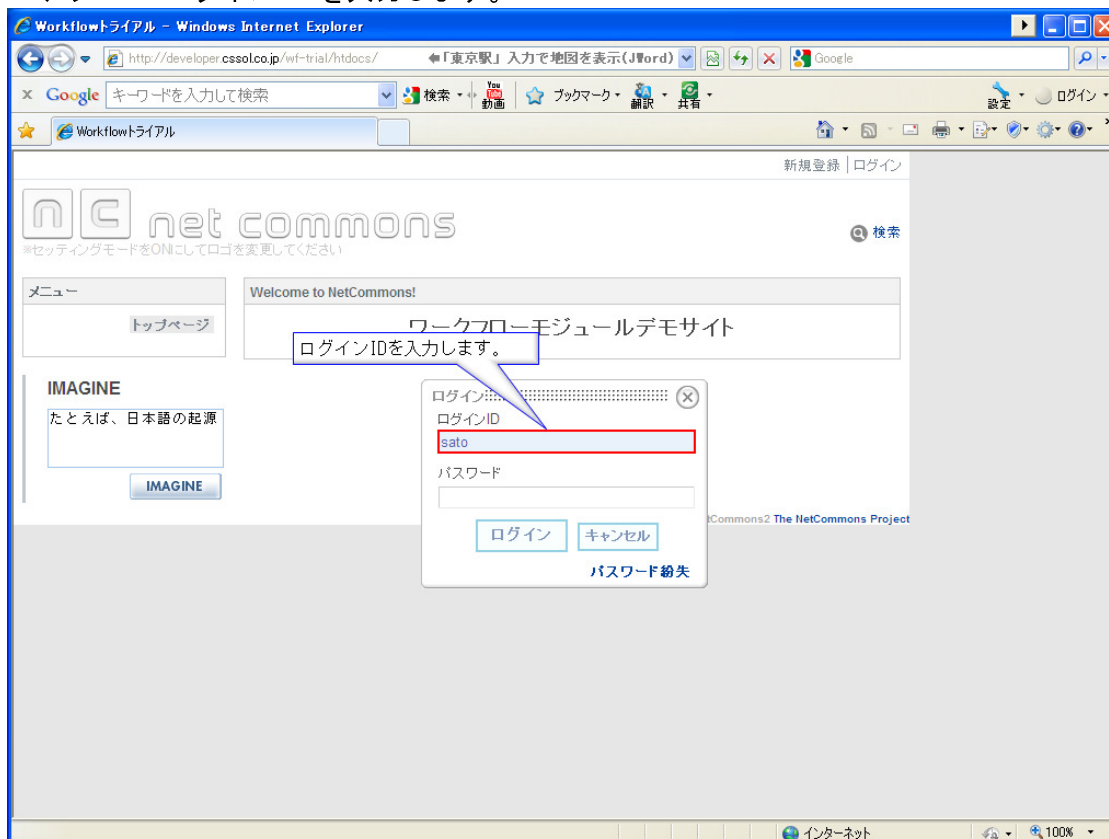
Workflowトライアル - Windows Internet Explorer

http://developer.cssol.co.jp/wf-trial/htdocs/

←「東京駅」入力で地図を表示(JWord)

Google

× Google キーワードを入力して検索

検索 ·

You Tube 動画

ブックマーク ·

翻訳 ·

共有 ·

設定 · ログイン ·

Workflowトライアル

新規登録 | ログイン

net commons

※セッティングモードをONにしてロゴを変更してください

検索

メニュー

トップページ

Welcome to NetCommons!

ワークフローモジュールデモサイト

ログインIDを入力します。

IMAGINE

たとえば、日本語の起源

IMAGINE

ログイン

ログインID

sato

パスワード

ログイン

キャンセル

パスワード紛失

tCommons2 The NetCommons Project

インターネット

100%